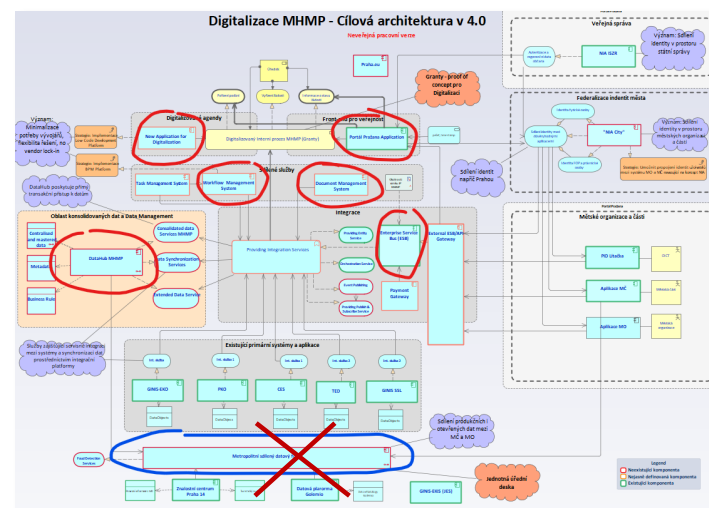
Digitalizace MHMP - Cílová architektura v 4.0

Neveřejná pracovní verze

Veřejná správa

Význam: Sdílení identity v prostoru státní správy

NIA ISZR

Federalizace indentit města

Význam: Sdílení identity v prostoru městských organizací a částí

"MA City"

Sdílení identit napříč Prahou

Granty - proof of concept pro Digitalizaci

Praha.eu

Význam: Minimalizace potřeby vývojářů, flexibilita řešení, no vendor lock-in

Digitalizace agendy

Frontend pro veřejnost

New Application for Digitalization

Digitalizovaný interní proces MHMP (Granty)

Portál Pražana Application

Sdílené služby

Task Management System

Workflow Management System

Document Management System

DataHub poskytuje přímý transakční přístup k datům

Oblast konsolidovaných dat a Data Management

Integrace

Centralized and mastered data

DataHub MHMP

Metadata

Business Rules

Consolidated data Services MHMP

Data Synchronization Services

Extended Data Services

Providing Integration Services

Enterprise Service Bus (ESB)

External ESB/API Gateway

Payment Gateway

Městské organizace a části

PID služba

Aplikace MČ

Aplikace MO

Služby zajišťující sdílenou integraci mezi systémy a synchronizaci dat prostřednictvím integrační platformy

Existující primární systémy a aplikace

GINIS-EKO

PKO

CES

TED

GINIS-SSL

Sdílení produkčních i otevřených dat mezi MČ a MO

Metropolitní sdílený datový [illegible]

Jednotná třetí deska

Dopravní centrum Praha 14

Datová planorma Golemio

GINIS-EKO (IKS)

Legend
Neexistující komponenta
Nejasně definovaná komponenta
Existující komponenta